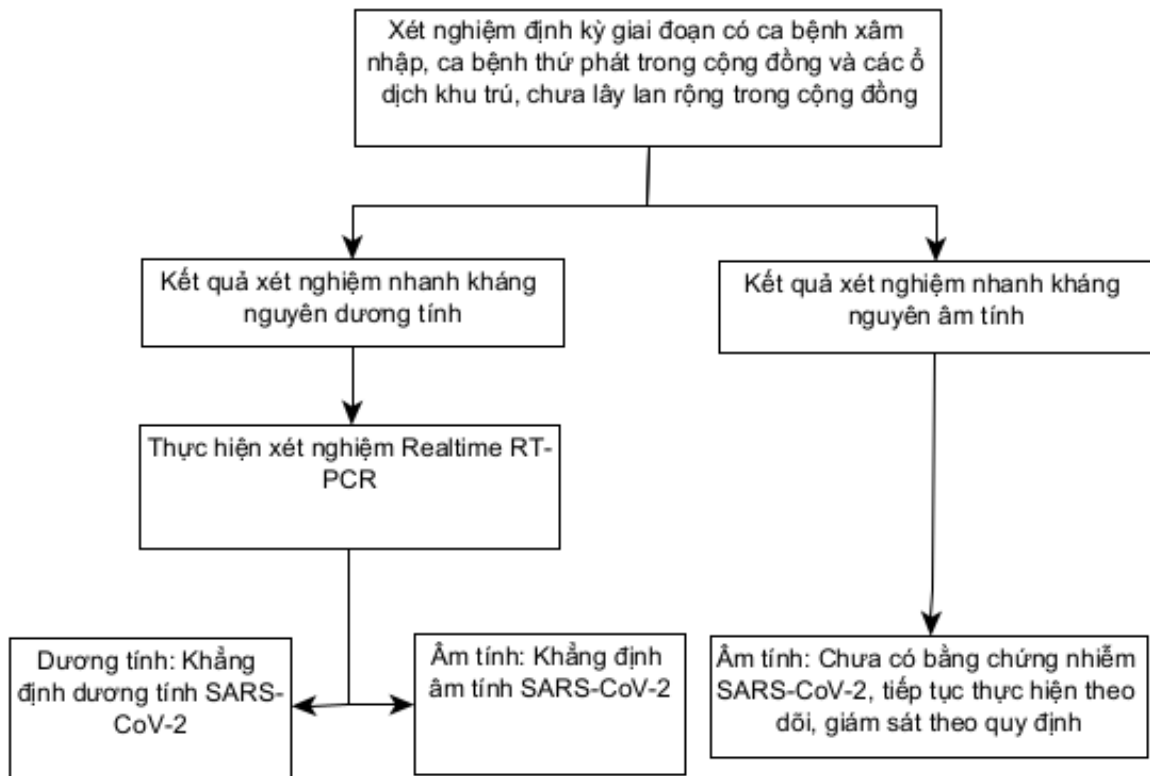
Xét nghiệm định kỳ giai đoạn có ca bệnh xâm nhập, ca bệnh thứ phát trong cộng đồng và các ổ dịch khu trú, chưa lây lan rộng trong cộng đồng

Kết quả xét nghiệm nhanh kháng nguyên dương tính

Kết quả xét nghiệm nhanh kháng nguyên âm tính

Thực hiện xét nghiệm Realtime RT-PCR

Dương tính: Khẳng định dương tính SARS-CoV-2

Âm tính: Khẳng định âm tính SARS-CoV-2

Âm tính: Chưa có bằng chứng nhiễm SARS-CoV-2, tiếp tục thực hiện theo dõi, giám sát theo quy định